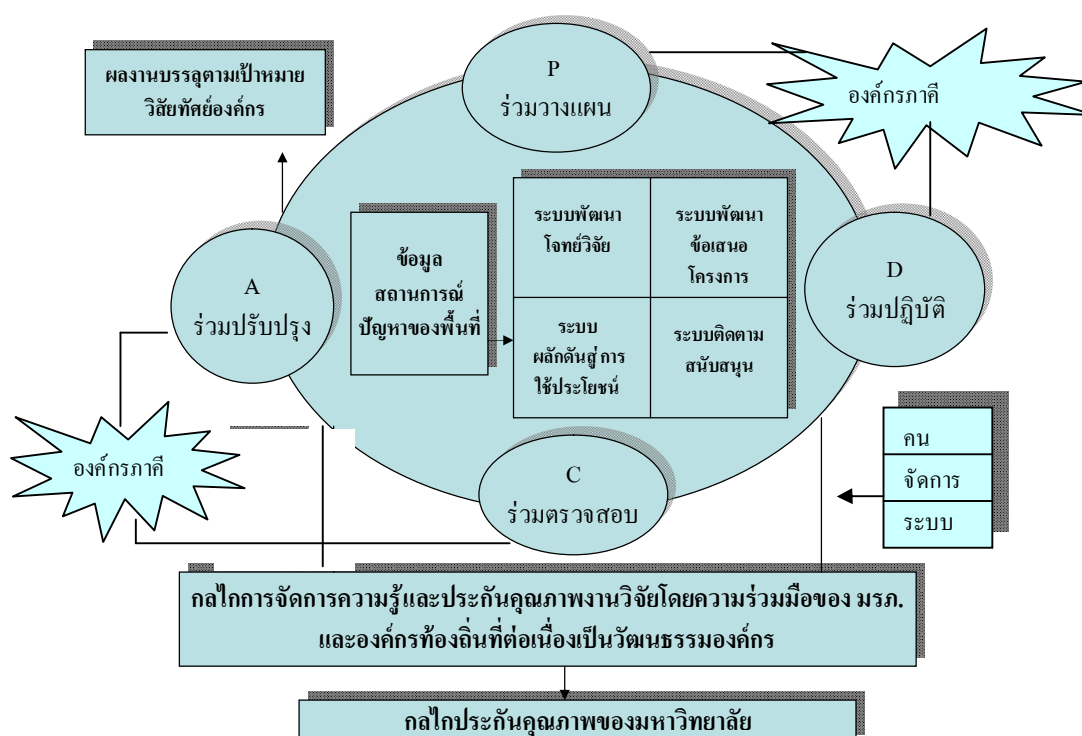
ผลงานบรรลุตามเป้าหมาย วิสัยทัศย์องค์กร

P
ร่วมวางแผน

องค์กรภาคี

ข้อมูล สถานการณ์ ปัญหาของพื้นที่

| ระบบพัฒนา โจทย์วิจัย | ระบบพัฒนา ข้อเสนอ โครงการ |
|---|---|
| ระบบ ผลักดันสู่การ ใช้ประโยชน์ | ระบบติดตาม สนับสนุน |

A
ร่วมปรับปรุง

D
ร่วมปฏิบัติ

องค์กรภาคี

C
ร่วมตรวจสอบ

คน
จัดการ
ระบบ

กลไกการจัดการความรู้และประกันคุณภาพงานวิจัยโดยความร่วมมือของ มรภ. และองค์กรท้องถิ่นที่ต่อเนื่องเป็นวัฒนธรรมองค์กร

กลไกประกันคุณภาพของมหาวิทยาลัย